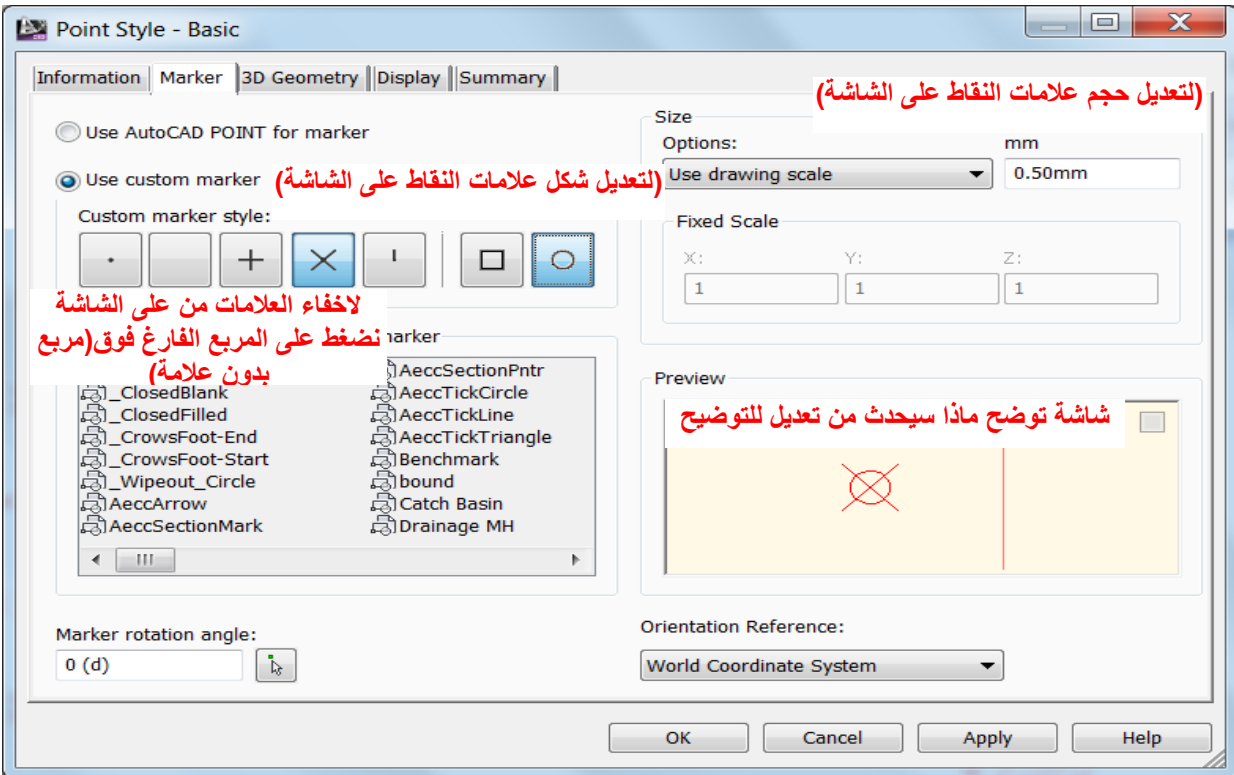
Point Style - Basic

Information | Marker | 3D Geometry | Display | Summary

Use AutoCAD POINT for marker

Use custom marker (لتعديل شكل علامات النقاط على الشاشة)

Custom marker style:

لاخفاء العلامات من على الشاشة نضغط على المربع الفارغ فوق(مربع بدون علامة)

marker

_ClosedBlank
_ClosedFilled
_CrowsFoot-End
_CrowsFoot-Start
_Wipeout_Circle
AeccArrow
AeccSectionMark
AeccSectionPntr
AeccTickCircle
AeccTickLine
AeccTickTriangle
Benchmark
bound
Catch Basin
Drainage MH

Size
(لتعديل حجم علامات النقاط على الشاشة)
Options:
mm
Use drawing scale
0.50mm

Fixed Scale
X:
Y:
Z:
1
1
1

Preview
شاشة توضح ماذا سيحدث من تعديل للتوضيح

Marker rotation angle:
0 (d)

Orientation Reference:
World Coordinate System

OK
Cancel
Apply
Help